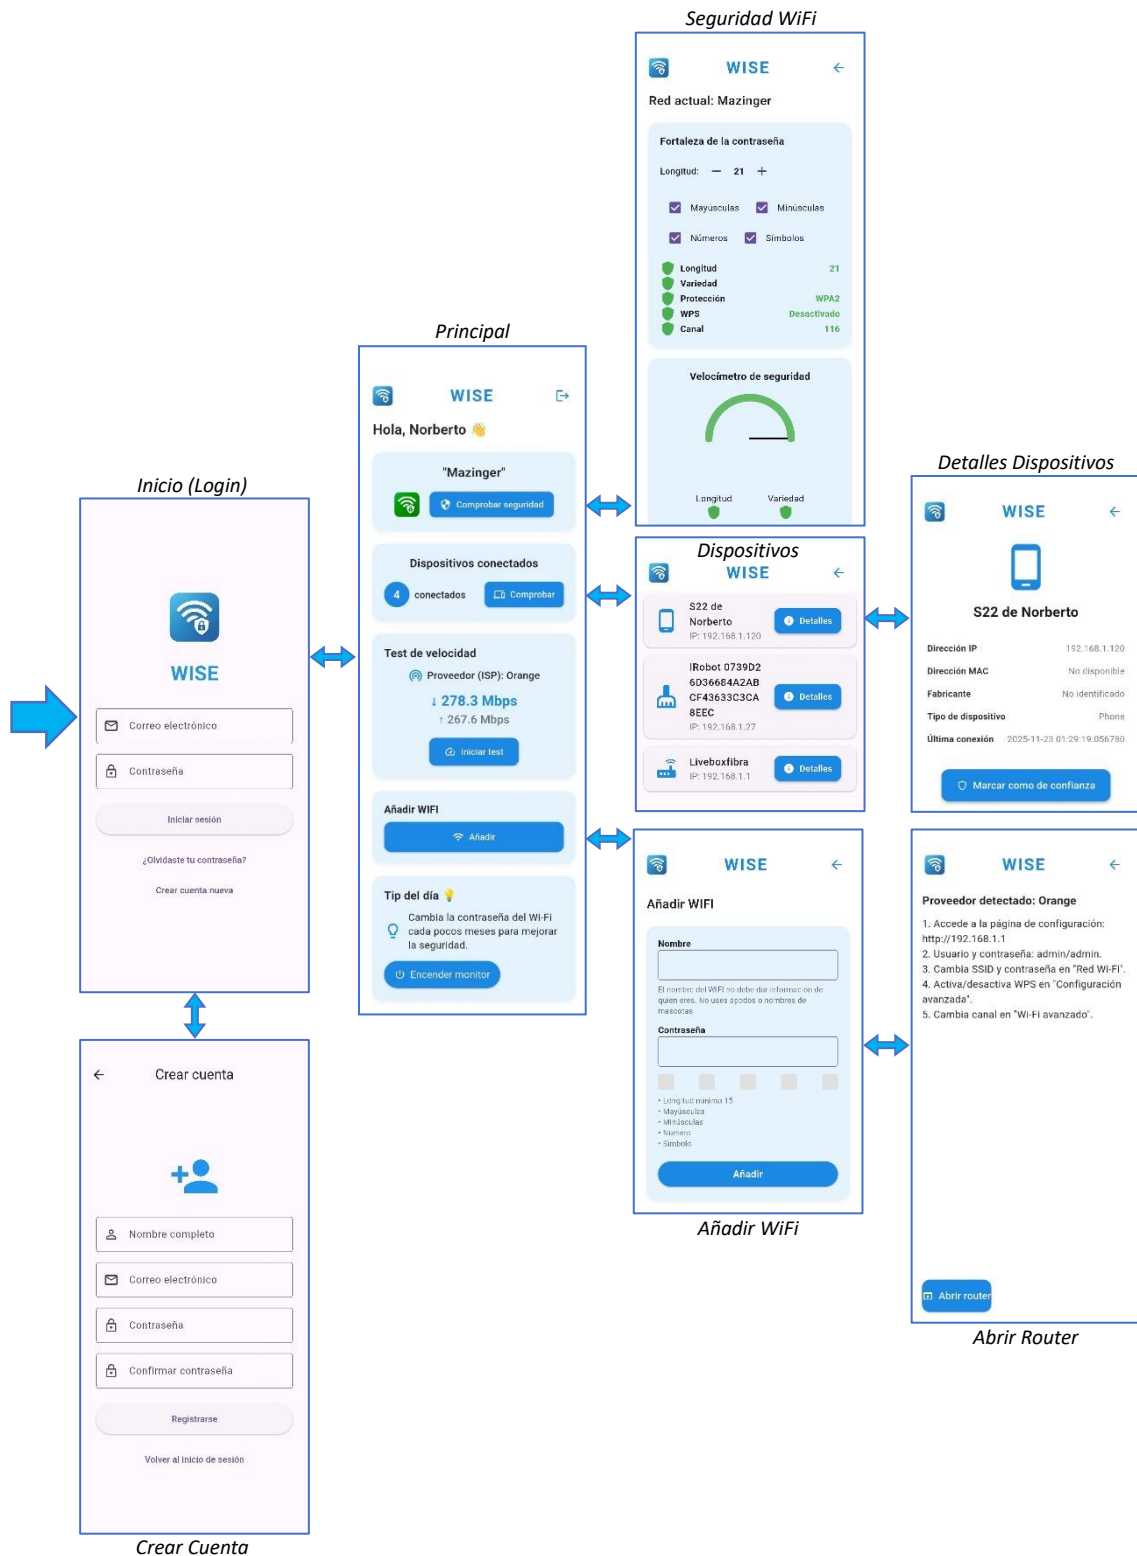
Seguridad WiFi

WISE

Red actual: Mazinger

Fortaleza de la contraseña

Longitud: − 21 +

Mayúsculas Minúsculas

Números Símbolos

Longitud 21
Variedad
Protección WPA2
WPS Desactivado
Canal 116

Velocímetro de seguridad

Longitud Variedad

Principal

WISE

Hola, Norberto 👋

"Mazinger"

Comprobar seguridad

Dispositivos conectados

4 conectados Comprobar

Test de velocidad

Proveedor (ISP): Orange

↓ 278.3 Mbps
↑ 267.6 Mbps

Iniciar test

Añadir WIFI

Añadir

Tip del día 💡

Cambia la contraseña del Wi-Fi cada pocos meses para mejorar la seguridad.

Encender monitor

Inicio (Login)

WISE

Correo electrónico

Contraseña

Iniciar sesión

¿Olvidaste tu contraseña?

Crear cuenta nueva

Crear cuenta

Nombre completo

Correo electrónico

Contraseña

Confirmar contraseña

Registrarse

Volver al inicio de sesión

Crear Cuenta

Dispositivos

WISE

S22 de Norberto
IP: 192.168.1.120
Detalles

IRobot 0739D2 6D36684A2AB CF43633C3CA 8EEC
IP: 192.168.1.27
Detalles

Liveboxfibra
IP: 192.168.1.1
Detalles

Detalles Dispositivos

WISE

S22 de Norberto

Dirección IP 192.168.1.120
Dirección MAC No disponible
Fabricante No identificado
Tipo de dispositivo Phone
Última conexión 2025-11-23 01:29:19.056780

Marcar como de confianza

WISE

Añadir WIFI

Nombre

El nombre del WIFI no debe dar información de quien eres. No uses apodos o nombres de mascotas

Contraseña

• Longitud mínima 15
• Mayúsculas
• Minúsculas
• Número
• Símbolo

Añadir

Añadir WiFi

WISE

Proveedor detectado: Orange

1. Accede a la página de configuración: http://192.168.1.1
2. Usuario y contraseña: admin/admin.
3. Cambia SSID y contraseña en "Red Wi-Fi".
4. Activa/desactiva WPS en "Configuración avanzada".
5. Cambia canal en "Wi-Fi avanzado".

Abrir router

Abrir Router